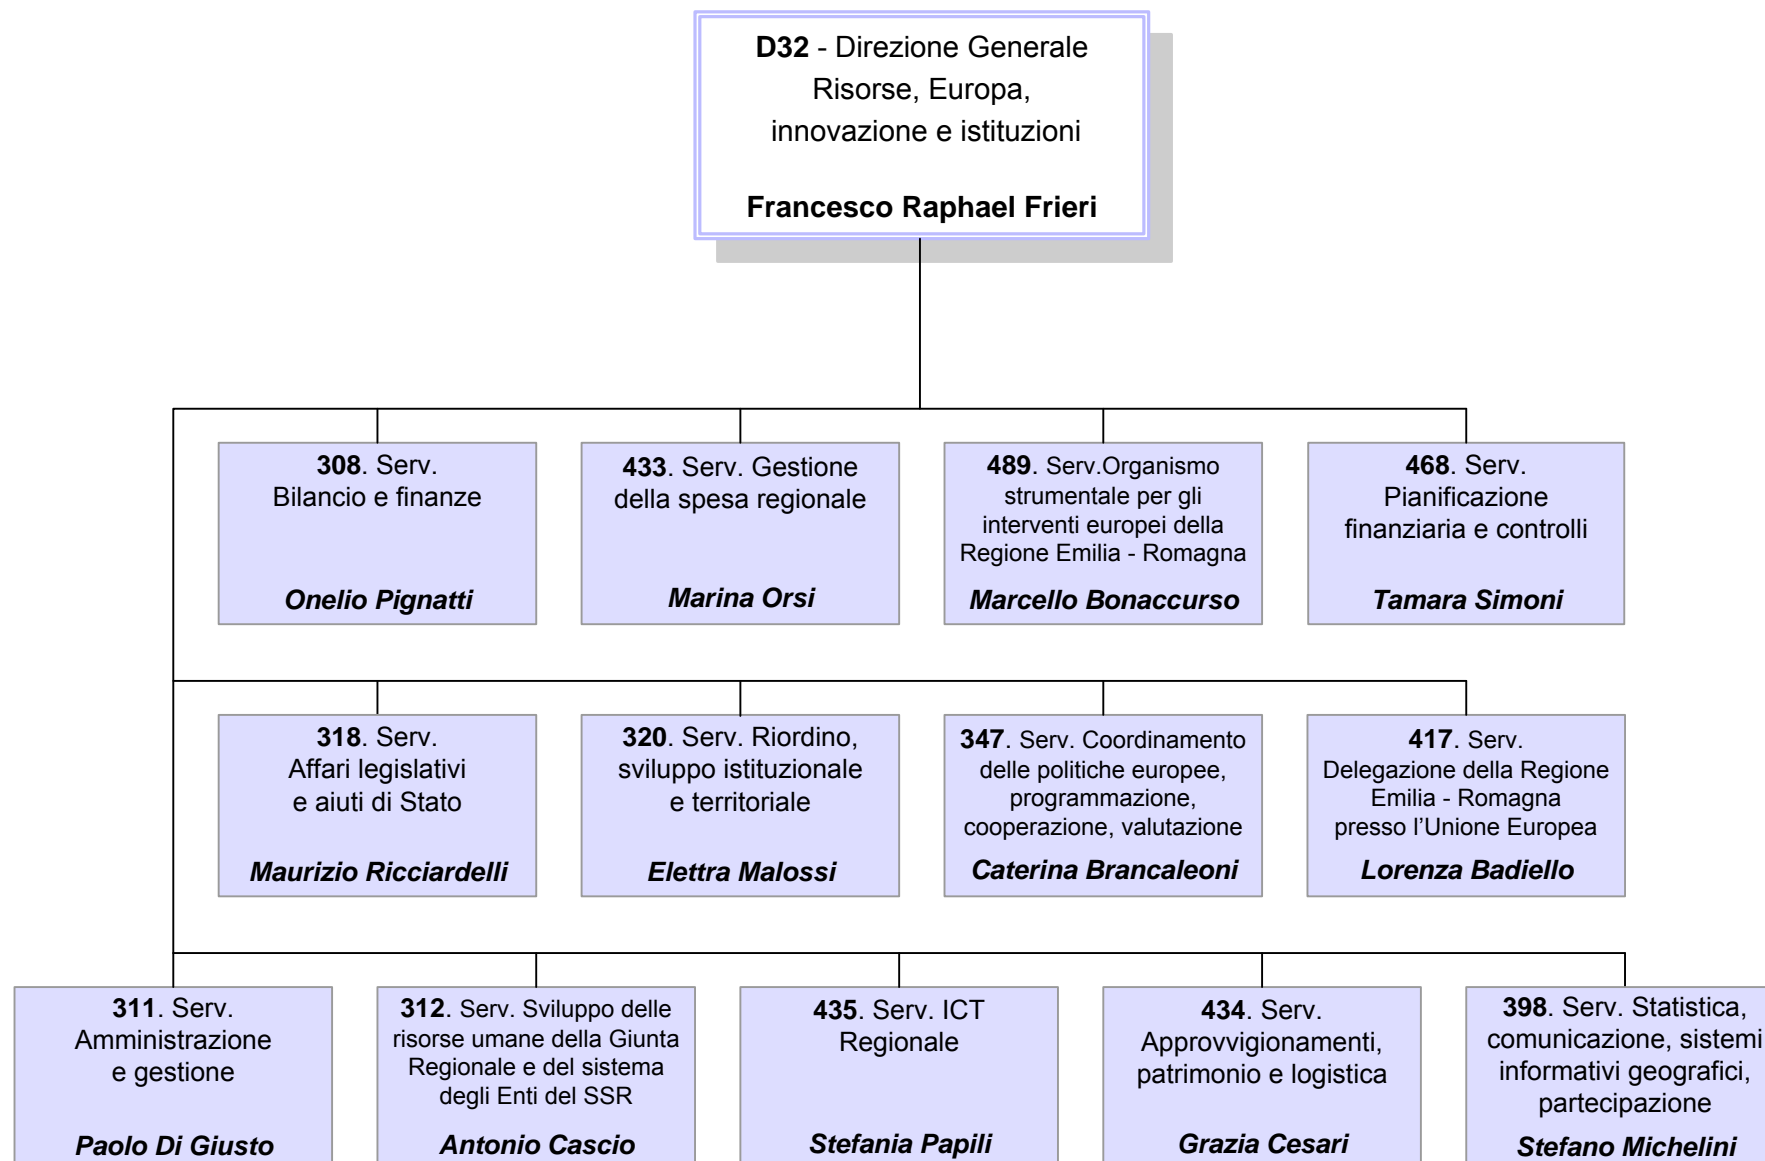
**D32** - Direzione Generale Risorse, Europa, innovazione e istituzioni

**Francesco Raphael Frieri**

**308**. Serv. Bilancio e finanze

***Onelio Pignatti***

**433**. Serv. Gestione della spesa regionale

***Marina Orsi***

**489**. Serv.Organismo strumentale per gli interventi europei della Regione Emilia - Romagna

***Marcello Bonaccurso***

**468**. Serv. Pianificazione finanziaria e controlli

***Tamara Simoni***

**318**. Serv. Affari legislativi e aiuti di Stato

***Maurizio Ricciardelli***

**320**. Serv. Riordino, sviluppo istituzionale e territoriale

***Elettra Malossi***

**347**. Serv. Coordinamento delle politiche europee, programmazione, cooperazione, valutazione

***Caterina Brancaleoni***

**417**. Serv. Delegazione della Regione Emilia - Romagna presso l'Unione Europea

***Lorenza Badiello***

**311**. Serv. Amministrazione e gestione

***Paolo Di Giusto***

**312**. Serv. Sviluppo delle risorse umane della Giunta Regionale e del sistema degli Enti del SSR

***Antonio Cascio***

**435**. Serv. ICT Regionale

***Stefania Papili***

**434**. Serv. Approvvigionamenti, patrimonio e logistica

***Grazia Cesari***

**398**. Serv. Statistica, comunicazione, sistemi informativi geografici, partecipazione

***Stefano Michelini***